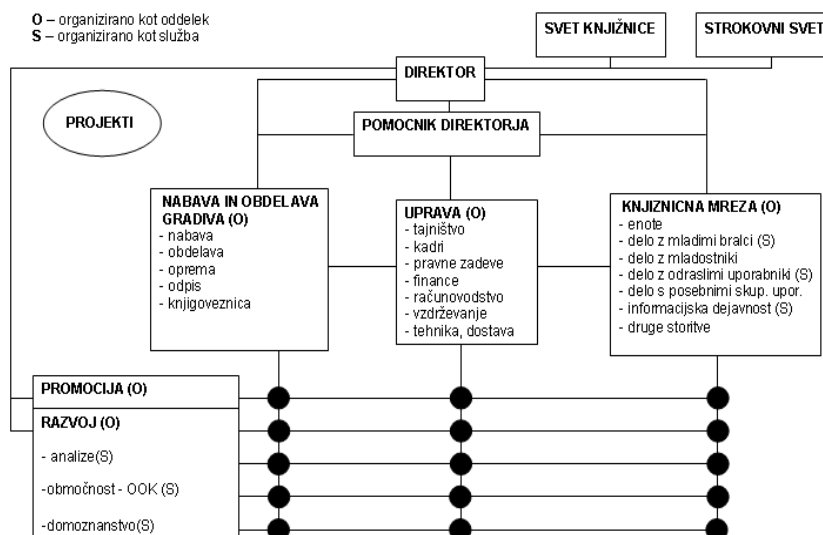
O – organizirano kot oddelek
S – organizirano kot služba

SVET KNJIŽNICE

STROKOVNI SVET

DIREKTOR

PROJEKTI

POMOCNIK DIREKTORJA

NABAVA IN OBDELAVA GRADIVA (O)
- nabava
- obdelava
- oprema
- odpis
- knjigoveznica

UPRAVA (O)
- tajništvo
- kadri
- pravne zadeve
- finance
- računovodstvo
- vzdrževanje
- tehnika, dostava

KNJIZNICNA MREZA (O)
- enote
- delo z mladimi bralci (S)
- delo z mladostniki
- delo z odraslimi uporabniki (S)
- delo s posebnimi skup. upor.
- informacijska dejavnost (S)
- druge storitve

PROMOCIJA (O)

RAZVOJ (O)

- analize(S)

-območnost - OOK (S)

-domoznanstvo(S)